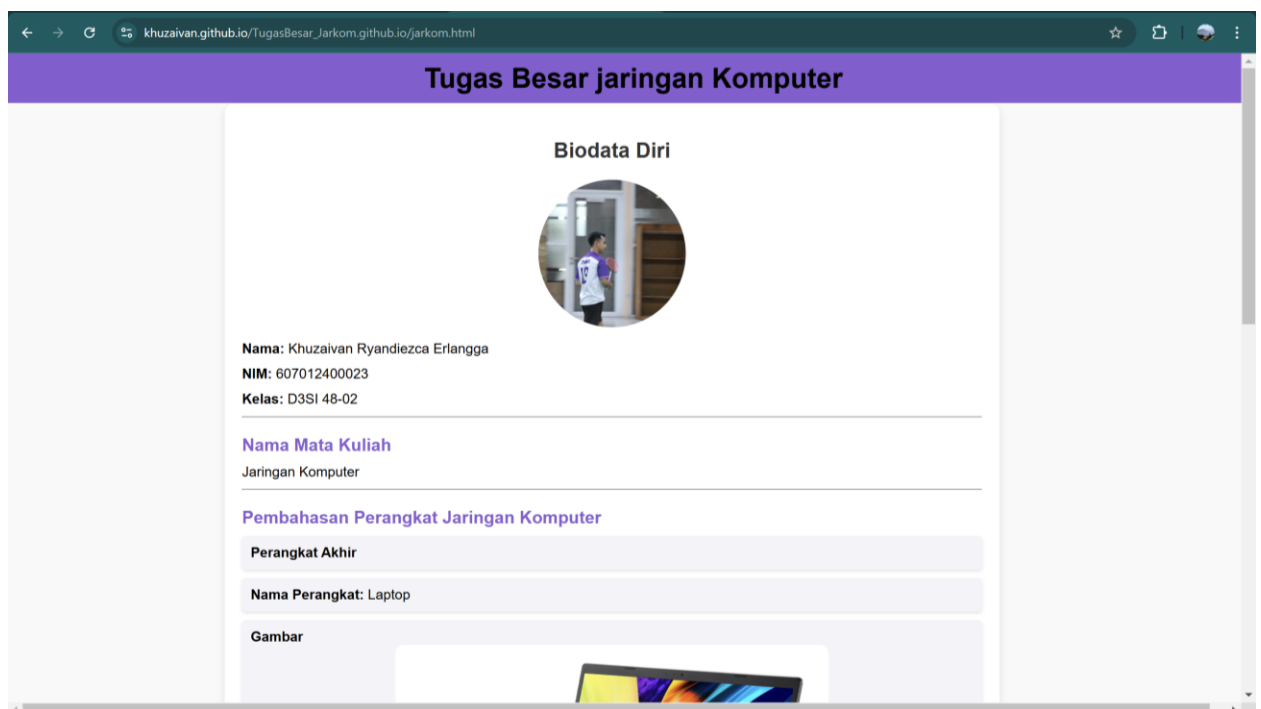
khuzaivan.github.io/TugasBesar_Jarkom.github.io/jarkom.html

Tugas Besar jaringan Komputer

Biodata Diri

**Nama:** Khuzaivan Ryandiezca Erlangga
**NIM:** 607012400023
**Kelas:** D3SI 48-02

Nama Mata Kuliah

Jaringan Komputer

Pembahasan Perangkat Jaringan Komputer

**Perangkat Akhir**

**Nama Perangkat:** Laptop

**Gambar**